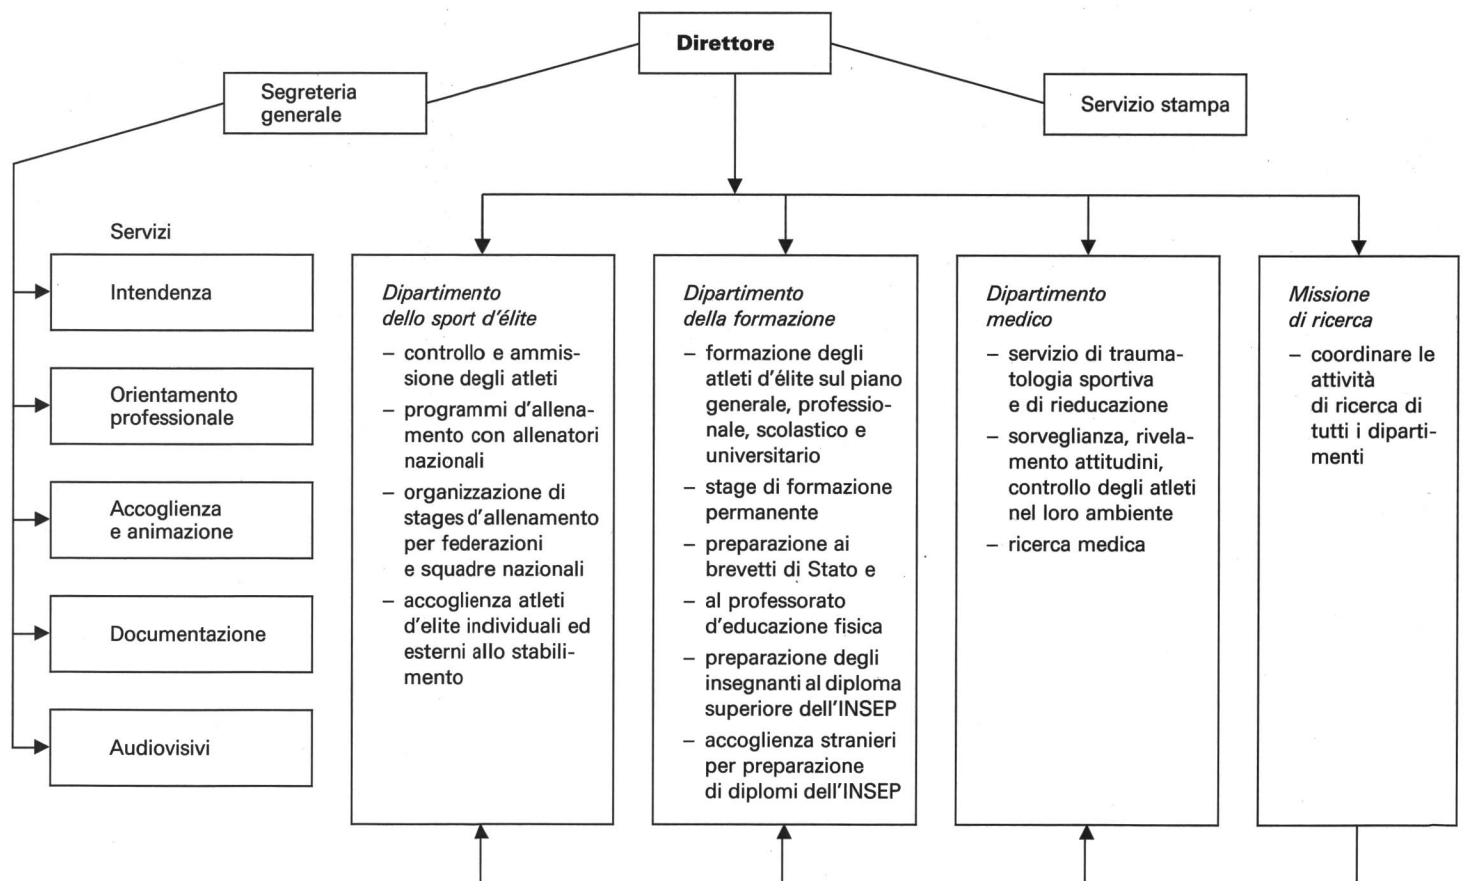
Direttore

Segreteria generale

Servizio stampa

Servizi

Intendenza

Orientamento professionale

Accoglienza e animazione

Documentazione

Audiovisivi

*Dipartimento dello sport d'élite*
– controllo e ammissione degli atleti
– programmi d'allenamento con allenatori nazionali
– organizzazione di stages d'allenamento per federazioni e squadre nazionali
– accoglienza atleti d'elite individuali ed esterni allo stabilimento

*Dipartimento della formazione*
– formazione degli atleti d'élite sul piano generale, professionale, scolastico e universitario
– stage di formazione permanente
– preparazione ai brevetti di Stato e
– al professorato d'educazione fisica
– preparazione degli insegnanti al diploma superiore dell'INSEP
– accoglienza stranieri per preparazione di diplomi dell'INSEP

*Dipartimento medico*
– servizio di traumatologia sportiva e di rieducazione
– sorveglianza, rivelamento attitudini, controllo degli atleti nel loro ambiente
– ricerca medica

*Missione di ricerca*
– coordinare le attività di ricerca di tutti i dipartimenti